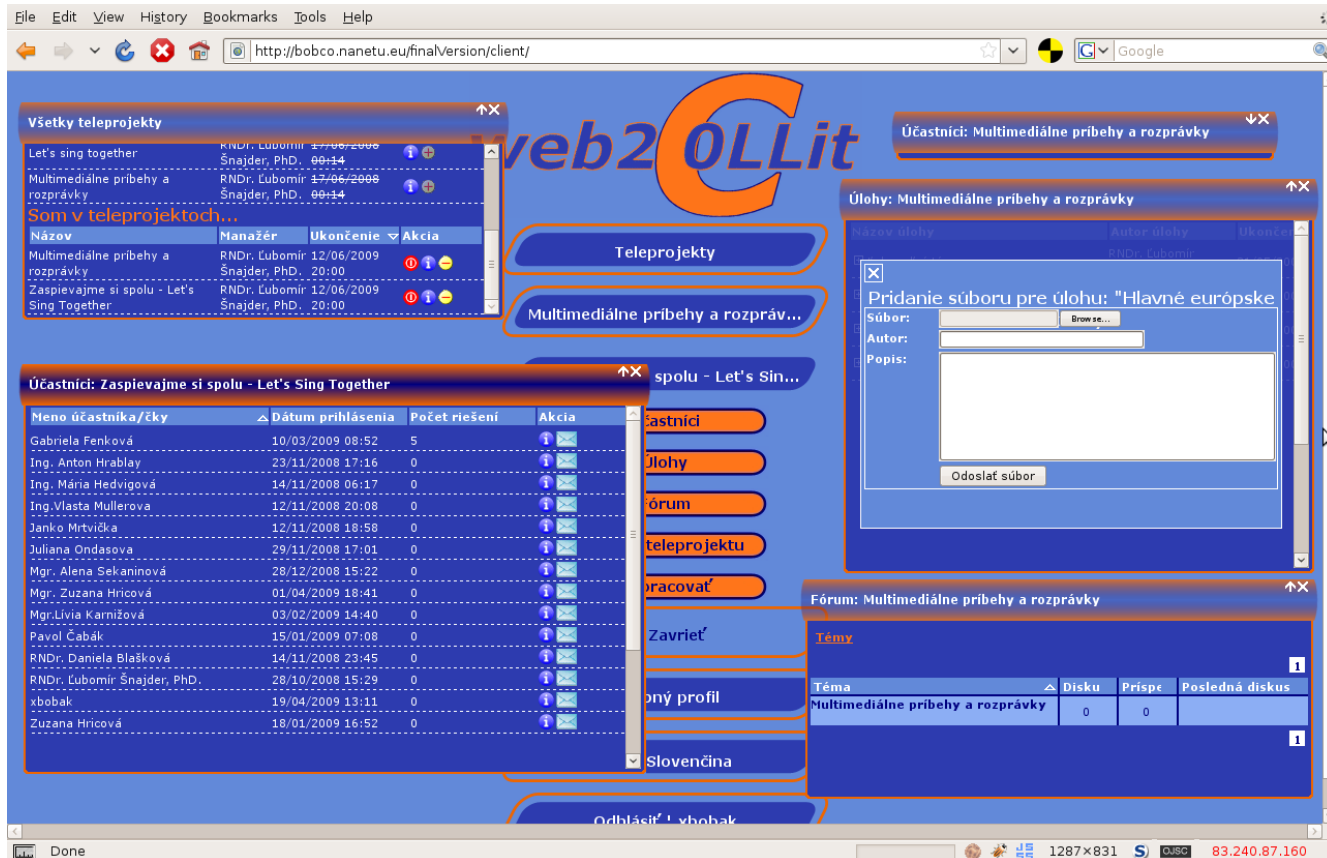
File Edit View History Bookmarks Tools Help

http://bobco.nanetu.eu/finalVersion/client/

Google

web2COLLit

Všetky teleprojekty

| | | |
|---|---|---|
| Let's sing together | RNDr. Ľubomír Šnajder, PhD. | 17/06/2008 00:14 |
| Multimediálne príbehy a rozprávky | RNDr. Ľubomír Šnajder, PhD. | 17/06/2008 00:14 |

Som v teleprojektoch...

| Názov | Manažér | Ukončenie | Akcia |
|---|---|---|---|
| Multimediálne príbehy a rozprávky | RNDr. Ľubomír Šnajder, PhD. | 12/06/2009 20:00 | |
| Zaspievajme si spolu - Let's Sing Together | RNDr. Ľubomír Šnajder, PhD. | 12/06/2009 20:00 | |

Teleprojekty

Multimediálne príbehy a rozpráv...

spolu - Let's Sin...

Účastníci: Zaspievajme si spolu - Let's Sing Together

| Meno účastníka/čky | Dátum prihlásenia | Počet riešení | Akcia |
|---|---|---|---|
| Gabriela Fenková | 10/03/2009 08:52 | 5 | |
| Ing. Anton Hrablay | 23/11/2008 17:16 | 0 | |
| Ing. Mária Hedvigová | 14/11/2008 06:17 | 0 | |
| Ing.Vlasta Mullerova | 12/11/2008 20:08 | 0 | |
| Janko Mrtvička | 12/11/2008 18:58 | 0 | |
| Juliana Ondasova | 29/11/2008 17:01 | 0 | |
| Mgr. Alena Sekaninová | 28/12/2008 15:22 | 0 | |
| Mgr. Zuzana Hricová | 01/04/2009 18:41 | 0 | |
| Mgr.Lívia Karnižová | 03/02/2009 14:40 | 0 | |
| Pavol Čabák | 15/01/2009 07:08 | 0 | |
| RNDr. Daniela Blašková | 14/11/2008 23:45 | 0 | |
| RNDr. Ľubomír Šnajder, PhD. | 28/10/2008 15:29 | 0 | |
| xbobak | 19/04/2009 13:11 | 0 | |
| Zuzana Hricová | 18/01/2009 16:52 | 0 | |

častníci
Úlohy
órum
teleprojektu
pracovať
Zavrieť
ný profil
Slovenčina
Odhlásiť ' xbobak

Účastníci: Multimediálne príbehy a rozprávky

Úlohy: Multimediálne príbehy a rozprávky

Názov úlohy Autor úlohy Ukonče
RNDr. Ľubomír

Pridanie súboru pre úlohu: "Hlavné európske
Súbor: Browse...
Autor:
Popis:
Odoslať súbor

Fórum: Multimediálne príbehy a rozprávky

Témy

1

| Téma | Disku | Príspe | Posledná diskus |
|---|---|---|---|
| Multimediálne príbehy a rozprávky | 0 | 0 | |

1

Done 1287×831 83.240.87.160